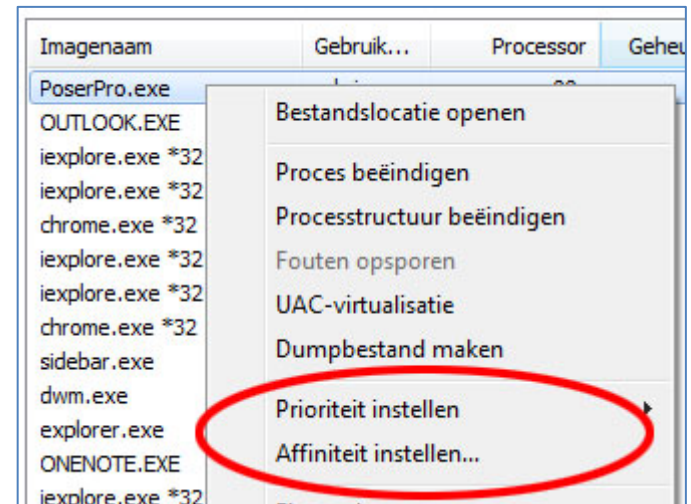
| Imagenaam | Gebruik... | Processor | Geheu |
|---|---|---|---|
| PoserPro.exe | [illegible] | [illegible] | |
| OUTLOOK.EXE | | | |
| iexplore.exe *32 | | | |
| iexplore.exe *32 | | | |
| chrome.exe *32 | | | |
| iexplore.exe *32 | | | |
| iexplore.exe *32 | | | |
| chrome.exe *32 | | | |
| sidebar.exe | | | |
| dwm.exe | | | |
| explorer.exe | | | |
| ONENOTE.EXE | | | |
| iexplore.exe *32 | | | |

Bestandslocatie openen

Proces beëindigen

Processtructuur beëindigen

Fouten opsporen

UAC-virtualisatie

Dumpbestand maken

Prioriteit instellen

Affiniteit instellen...